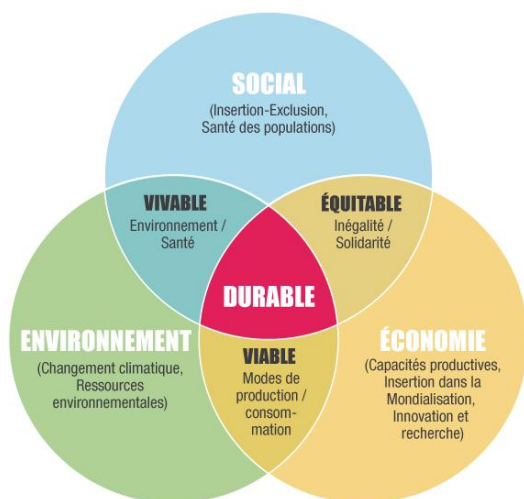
SOCIAL
(Insertion-Exclusion, Santé des populations)

VIVABLE
Environnement / Santé

ÉQUITABLE
Inégalité / Solidarité

DURABLE

ENVIRONNEMENT
(Changement climatique, Ressources environnementales)

VIABLE
Modes de production / consommation

ÉCONOMIE
(Capacités productives, Insertion dans la Mondialisation, Innovation et recherche)